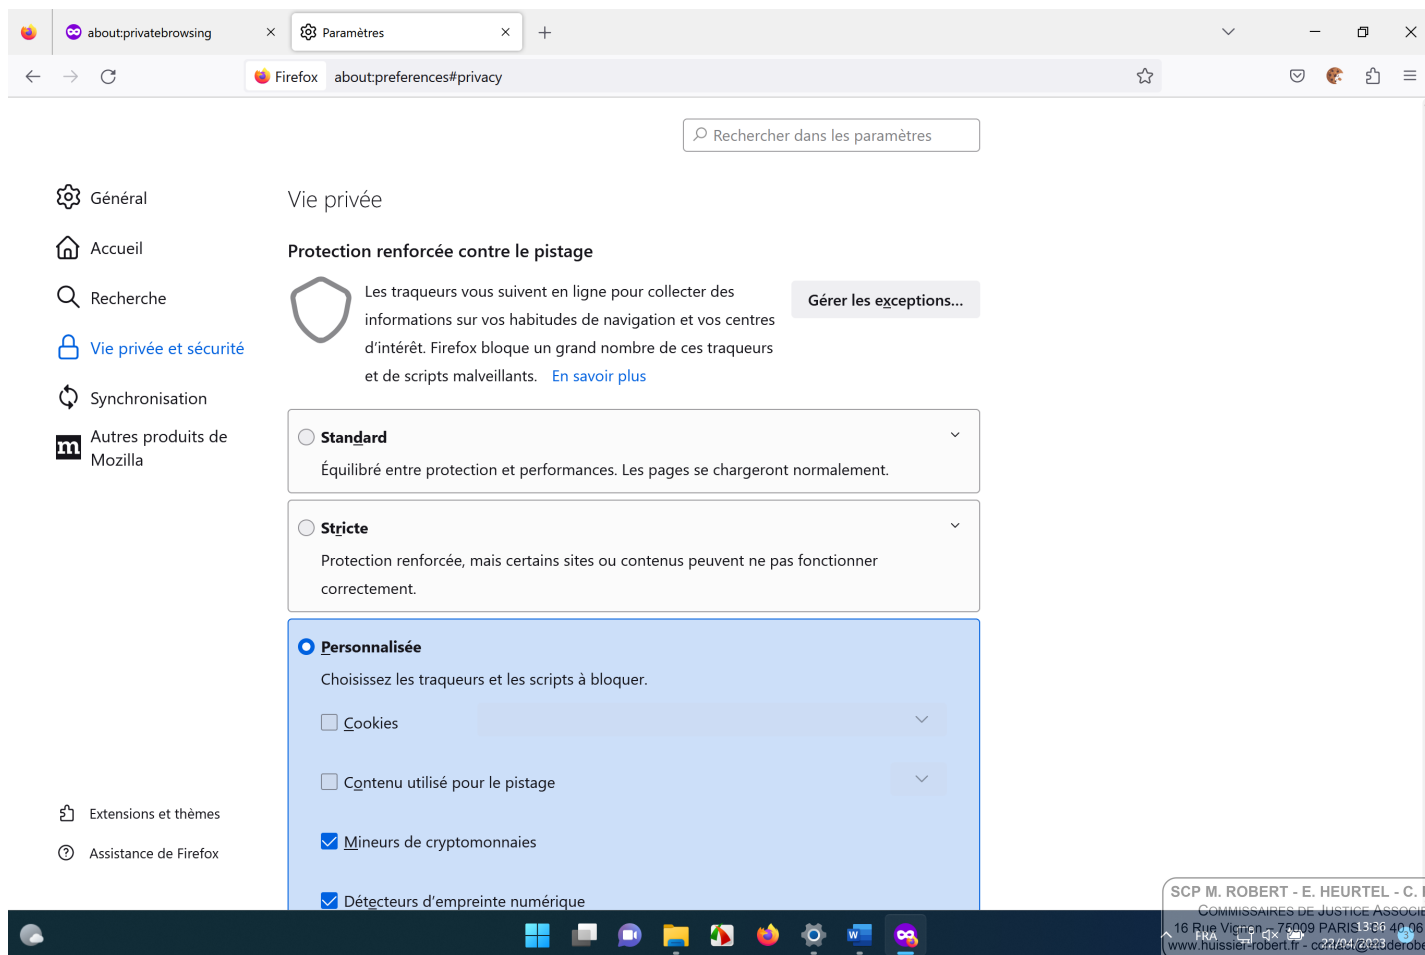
about:privatebrowsing
Paramètres
Firefox about:preferences#privacy

Rechercher dans les paramètres

Général
Accueil
Recherche
Vie privée et sécurité
Synchronisation
Autres produits de Mozilla

Vie privée

Protection renforcée contre le pistage

Les traqueurs vous suivent en ligne pour collecter des informations sur vos habitudes de navigation et vos centres d'intérêt. Firefox bloque un grand nombre de ces traqueurs et de scripts malveillants. En savoir plus

Gérer les exceptions…

Standard
Équilibré entre protection et performances. Les pages se chargeront normalement.

Stricte
Protection renforcée, mais certains sites ou contenus peuvent ne pas fonctionner correctement.

Personnalisée
Choisissez les traqueurs et les scripts à bloquer.

Cookies

Contenu utilisé pour le pistage

Mineurs de cryptomonnaies

Détecteurs d'empreinte numérique

Extensions et thèmes
Assistance de Firefox

SCP M. ROBERT - E. HEURTEL - C. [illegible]
COMMISSAIRES DE JUSTICE ASSOCI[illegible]
16 Rue Vignon - 75009 PARIS - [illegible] 40 06
www.huissier-robert.fr - contact@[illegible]
FRA
13:36
22/04/2023